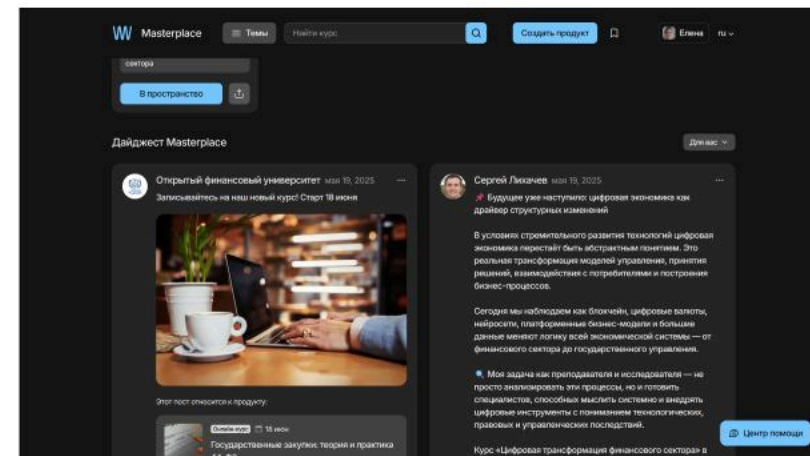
Masterplace
Темы
Найти курс
Создать продукт
Елена
ru

сектора
В пространство

Дайджест Masterplace
Для вас

Открытый финансовый университет мая 19, 2025
Записывайтесь на наш новый курс! Старт 18 июня

Этот пост относится к продукту:
Онлайн-курс 18 июн
Государственные закупки: теория и практика

Сергей Лихачев мая 19, 2025
📌 Будущее уже наступило: цифровая экономика как драйвер структурных изменений

В условиях стремительного развития технологий цифровая экономика перестаёт быть абстрактным понятием. Это реальная трансформация моделей управления, принятия решений, взаимодействия с потребителями и построения бизнес-процессов.

Сегодня мы наблюдаем как блокчейн, цифровые валюты, нейросети, платформенные бизнес-модели и большие данные меняют логику всей экономической системы — от финансового сектора до государственного управления.

🔍 Моя задача как преподавателя и исследователя — не просто анализировать эти процессы, но и готовить специалистов, способных мыслить системно и внедрять цифровые инструменты с пониманием технологических, правовых и управленческих последствий.

Курс «Цифровая трансформация финансового сектора» в

Центр помощи